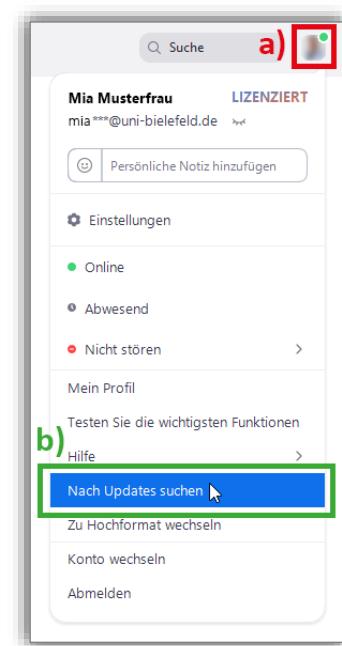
Suche

a)

Mia Musterfrau
LIZENZIERT
mia***@uni-bielefeld.de

Persönliche Notiz hinzufügen

Einstellungen

Online

Abwesend

Nicht stören

Mein Profil

Testen Sie die wichtigsten Funktionen

b)

Hilfe

Nach Updates suchen

Zu Hochformat wechseln

Konto wechseln

Abmelden